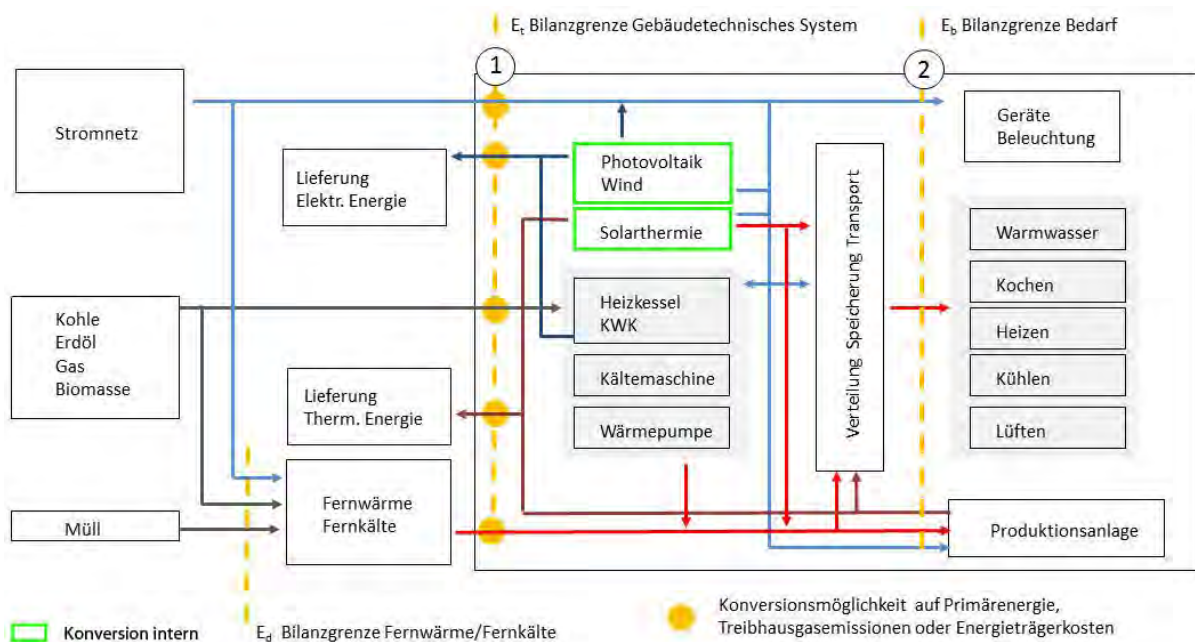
$E_t$ Bilanzgrenze Gebäudetechnisches System

$E_b$ Bilanzgrenze Bedarf

1

2

Stromnetz

Lieferung Elektr. Energie

Photovoltaik Wind

Solarthermie

Geräte Beleuchtung

Verteilung Speicherung Transport

Warmwasser

Kohle Erdöl Gas Biomasse

Heizkessel KWK

Kochen

Heizen

Kältemaschine

Kühlen

Lieferung Therm. Energie

Wärmepumpe

Lüften

Fernwärme Fernkälte

Müll

Produktionsanlage

Konversion intern

$E_d$ Bilanzgrenze Fernwärme/Fernkälte

Konversionsmöglichkeit auf Primärenergie, Treibhausgasemissionen oder Energieträgerkosten